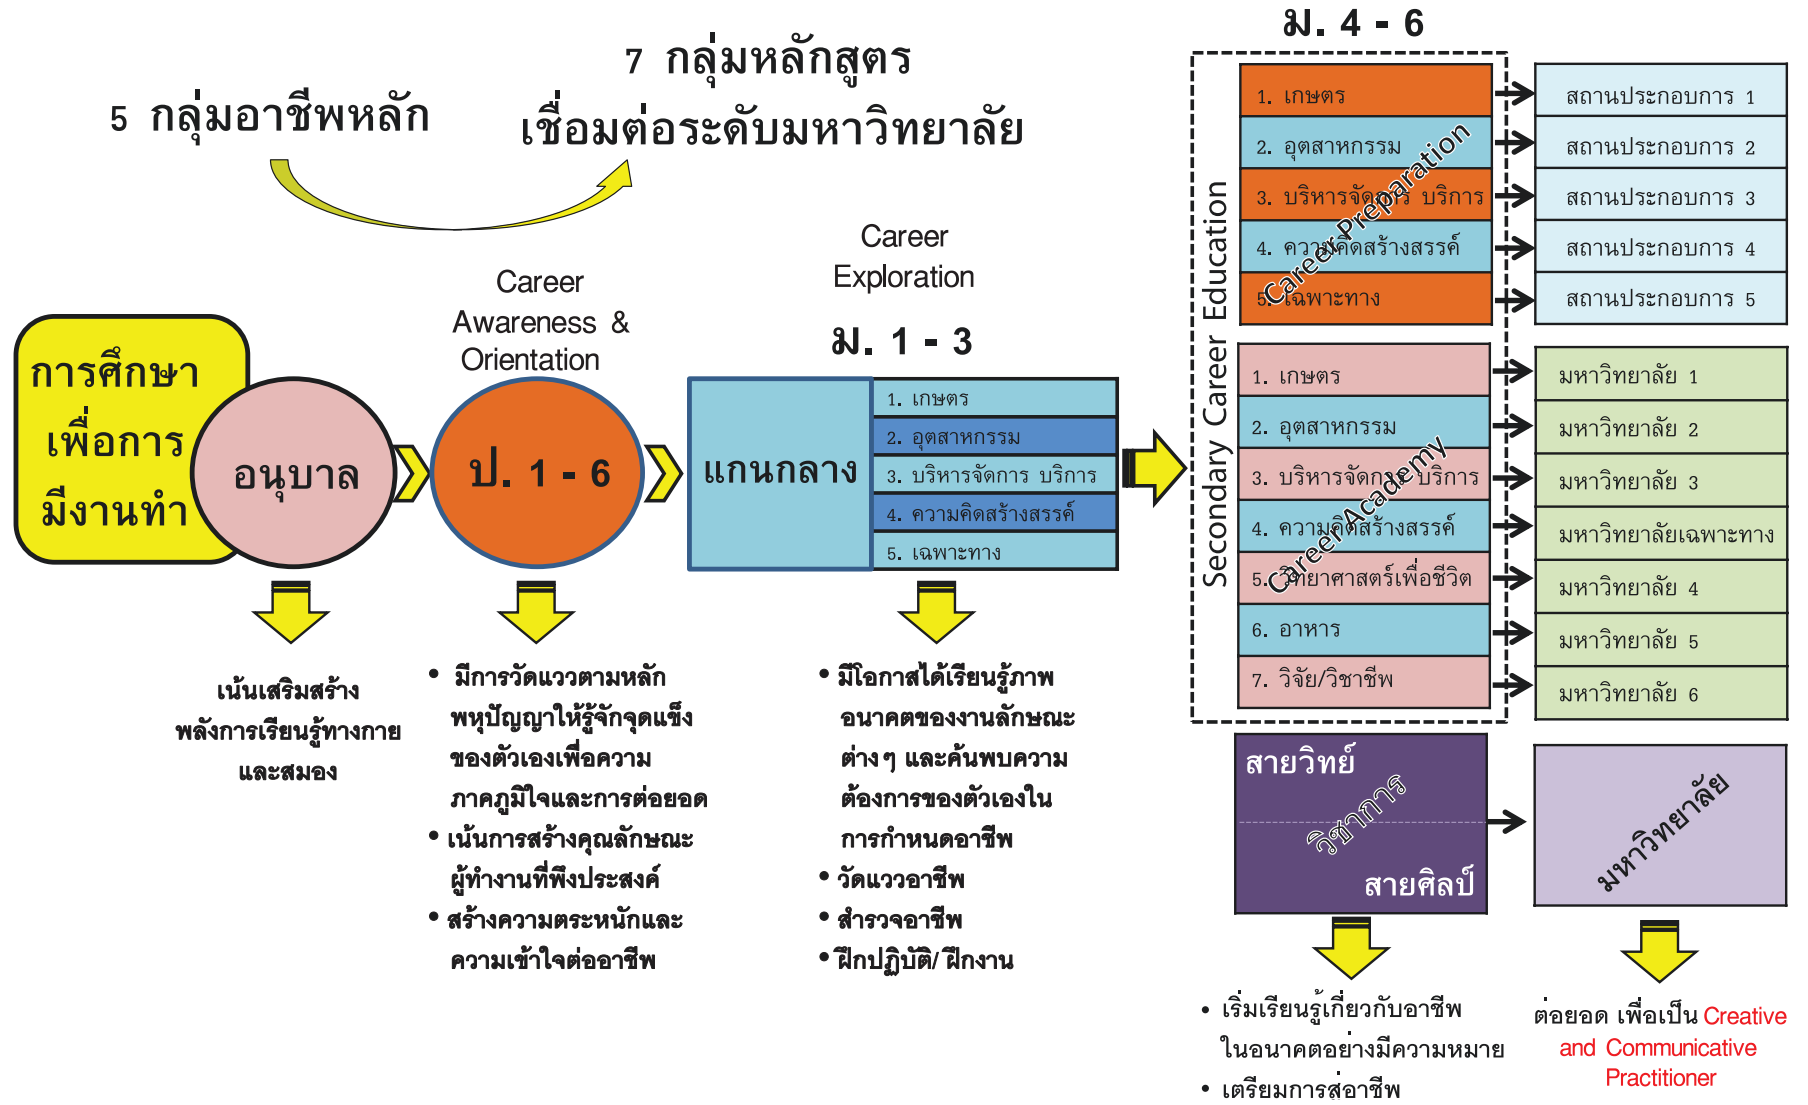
5 กลุ่มอาชีพหลัก

7 กลุ่มหลักสูตร เชื่อมต่อระดับมหาวิทยาลัย

ม. 4 - 6

การศึกษาเพื่อการมีงานทำ

อนุบาล

Career Awareness & Orientation

ป. 1 - 6

Career Exploration

ม. 1 - 3

แกนกลาง

1. เกษตร
2. อุตสาหกรรม
3. บริหารจัดการ บริการ
4. ความคิดสร้างสรรค์
5. เฉพาะทาง

Secondary Career Education

Career Preparation

| | |
|---|---|
| 1. เกษตร | สถานประกอบการ 1 |
| 2. อุตสาหกรรม | สถานประกอบการ 2 |
| 3. บริหารจัดการ บริการ | สถานประกอบการ 3 |
| 4. ความคิดสร้างสรรค์ | สถานประกอบการ 4 |
| 5. เฉพาะทาง | สถานประกอบการ 5 |

Career Academy

| | |
|---|---|
| 1. เกษตร | มหาวิทยาลัย 1 |
| 2. อุตสาหกรรม | มหาวิทยาลัย 2 |
| 3. บริหารจัดการ บริการ | มหาวิทยาลัย 3 |
| 4. ความคิดสร้างสรรค์ | มหาวิทยาลัยเฉพาะทาง |
| 5. วิทยาศาสตร์เพื่อชีวิต | มหาวิทยาลัย 4 |
| 6. อาหาร | มหาวิทยาลัย 5 |
| 7. วิจัย/วิชาชีพ | มหาวิทยาลัย 6 |

สายวิทย์
วิชาการ
สายศิลป์

มหาวิทยาลัย

เน้นเสริมสร้างพลังการเรียนรู้ทางกายและสมอง

• มีการวัดแววตามหลักพหุปัญญาให้รู้จักจุดแข็งของตัวเองเพื่อความภาคภูมิใจและการต่อยอด
• เน้นการสร้างคุณลักษณะผู้ทำงานที่พึงประสงค์
• สร้างความตระหนักและความเข้าใจต่ออาชีพ

• มีโอกาสได้เรียนรู้ภาพอนาคตของงานลักษณะต่างๆ และค้นพบความต้องการของตัวเองในการกำหนดอาชีพ
• วัดแววอาชีพ
• สำรวจอาชีพ
• ฝึกปฏิบัติ/ ฝึกงาน

• เริ่มเรียนรู้เกี่ยวกับอาชีพในอนาคตอย่างมีความหมาย
• เตรียมการสู่อาชีพ

ต่อยอด เพื่อเป็น Creative and Communicative Practitioner